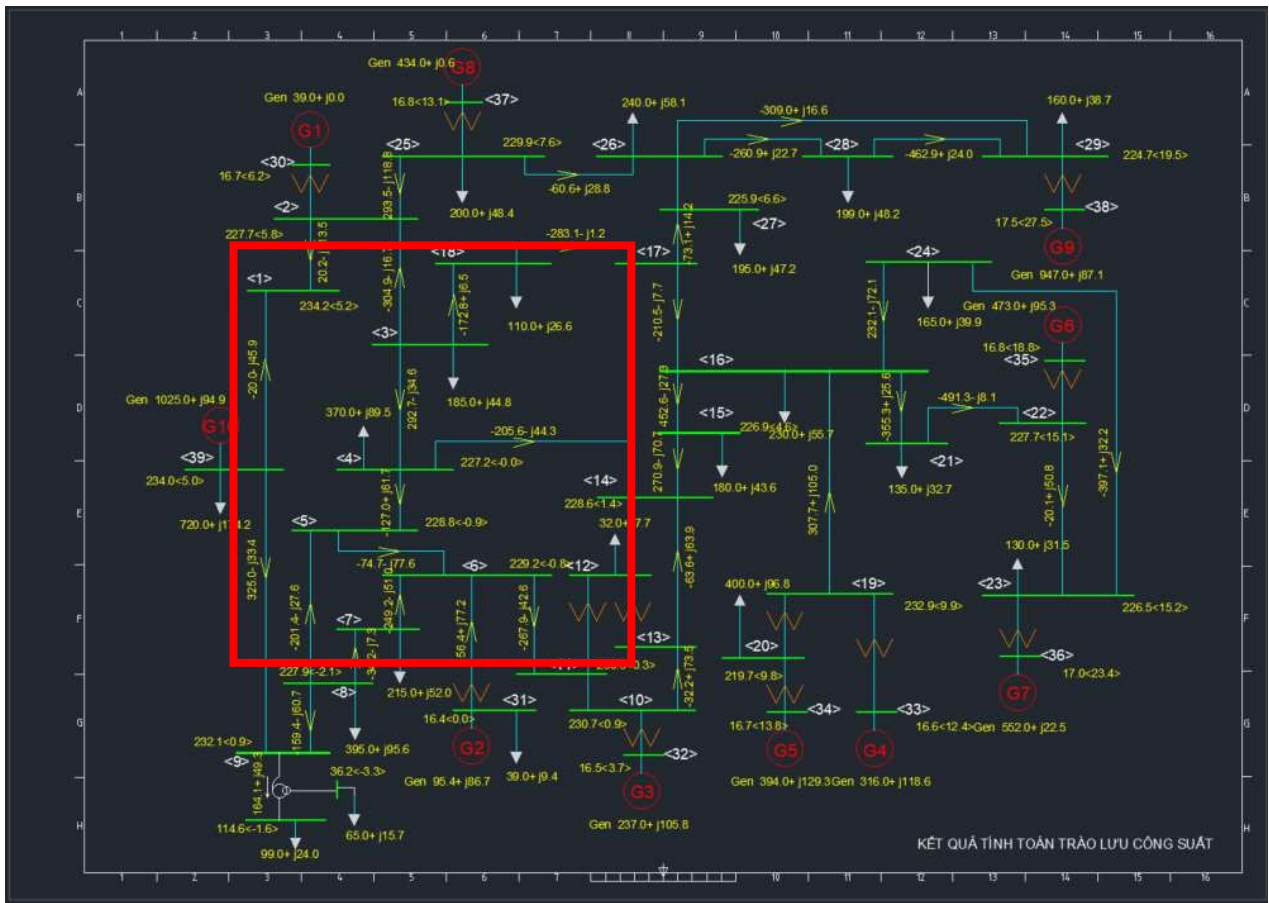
1 2 3 4 5 6 7 8 9 10 11 12 13 14 15 16

A B C D E F G H

Gen 434.0+ j0.6 G8
16.8<13.1> <37>
Gen 39.0+ j0.0
G1
<30>
16.7<6.2>
<25>
229.9<7.6>
<26>
240.0+ j58.1
-309.0+ j16.6
160.0+ j38.7
<28>
-260.9+ j22.7
-462.9+ j24.0
<29>
224.7<19.5>
-60.6+ j28.8
200.0+ j48.4
225.9<6.6>
<27>
199.0+ j48.2
17.5<27.5>
<38>
G9
<2>
227.7<5.8>
-283.1- j1.2
<18>
<17>
195.0+ j47.2
Gen 947.0+ j87.1
<24>
<1>
234.2<5.2>
110.0+ j26.6
Gen 473.0+ j95.3
G6
165.0+ j39.9
<3>
16.8<18.8>
<35>
<16>
185.0+ j44.8
-491.3- j8.1
Gen 1025.0+ j94.9
370.0+ j89.5
<15>
<22>
226.9<4.6>
230.0+ j55.7
227.7<15.1>
G10
-205.6- j44.3
<21>
<39>
<4>
227.2<-0.0>
180.0+ j43.6
135.0+ j32.7
234.0<5.0>
<14>
228.6<1.4>
720.0+ j174.2
<5>
228.8<-0.9>
32.0+ j7.7
130.0+ j31.5
-74.7- j77.6
<6>
229.2<-0.8>
<12>
400.0+ j96.8
<19>
<23>
232.9<9.9>
226.5<15.2>
<7>
<13>
<20>
<36>
227.9<-2.1>
219.7<9.8>
17.0<23.4>
<8>
215.0+ j52.0
<31>
<10>
G7
16.4<0.0>
230.7<0.9>
16.7<13.8>
<34>
<33>
16.6<12.4>Gen 552.0+ j22.5
232.1<0.9>
395.0+ j95.6
G2
<32>
G5
G4
<9>
36.2<-3.3>
39.0+ j9.4
16.5<3.7>
Gen 95.4+ j86.7
Gen 394.0+ j129.3Gen 316.0+ j118.6
G3
65.0+ j15.7
114.6<-1.6>
99.0+ j24.0
Gen 237.0+ j105.8
KẾT QUẢ TÍNH TOÁN TRÀO LƯU CÔNG SUẤT

293.5- j118.8
20.2- j13.5
-304.9- j16.1
-172.8+ j6.5
73.1+ j14.2
-210.5- j7.7
232.1- j72.1
-20.0- j45.9
292.7- j34.6
452.6- j27.9
-355.3+ j25.6
270.9- j70.7
-127.0+ j61.7
-20.1+ j50.8
-397.1+ j32.2
307.7+ j105.0
325.0- j33.4
-63.6+ j63.9
-201.4- j27.6
-249.2- j51.0
56.4+ j77.2
-267.9- j42.6
-32.2+ j73.5
-34.2- j7.3
159.4- j60.7
164.1+ j49.3